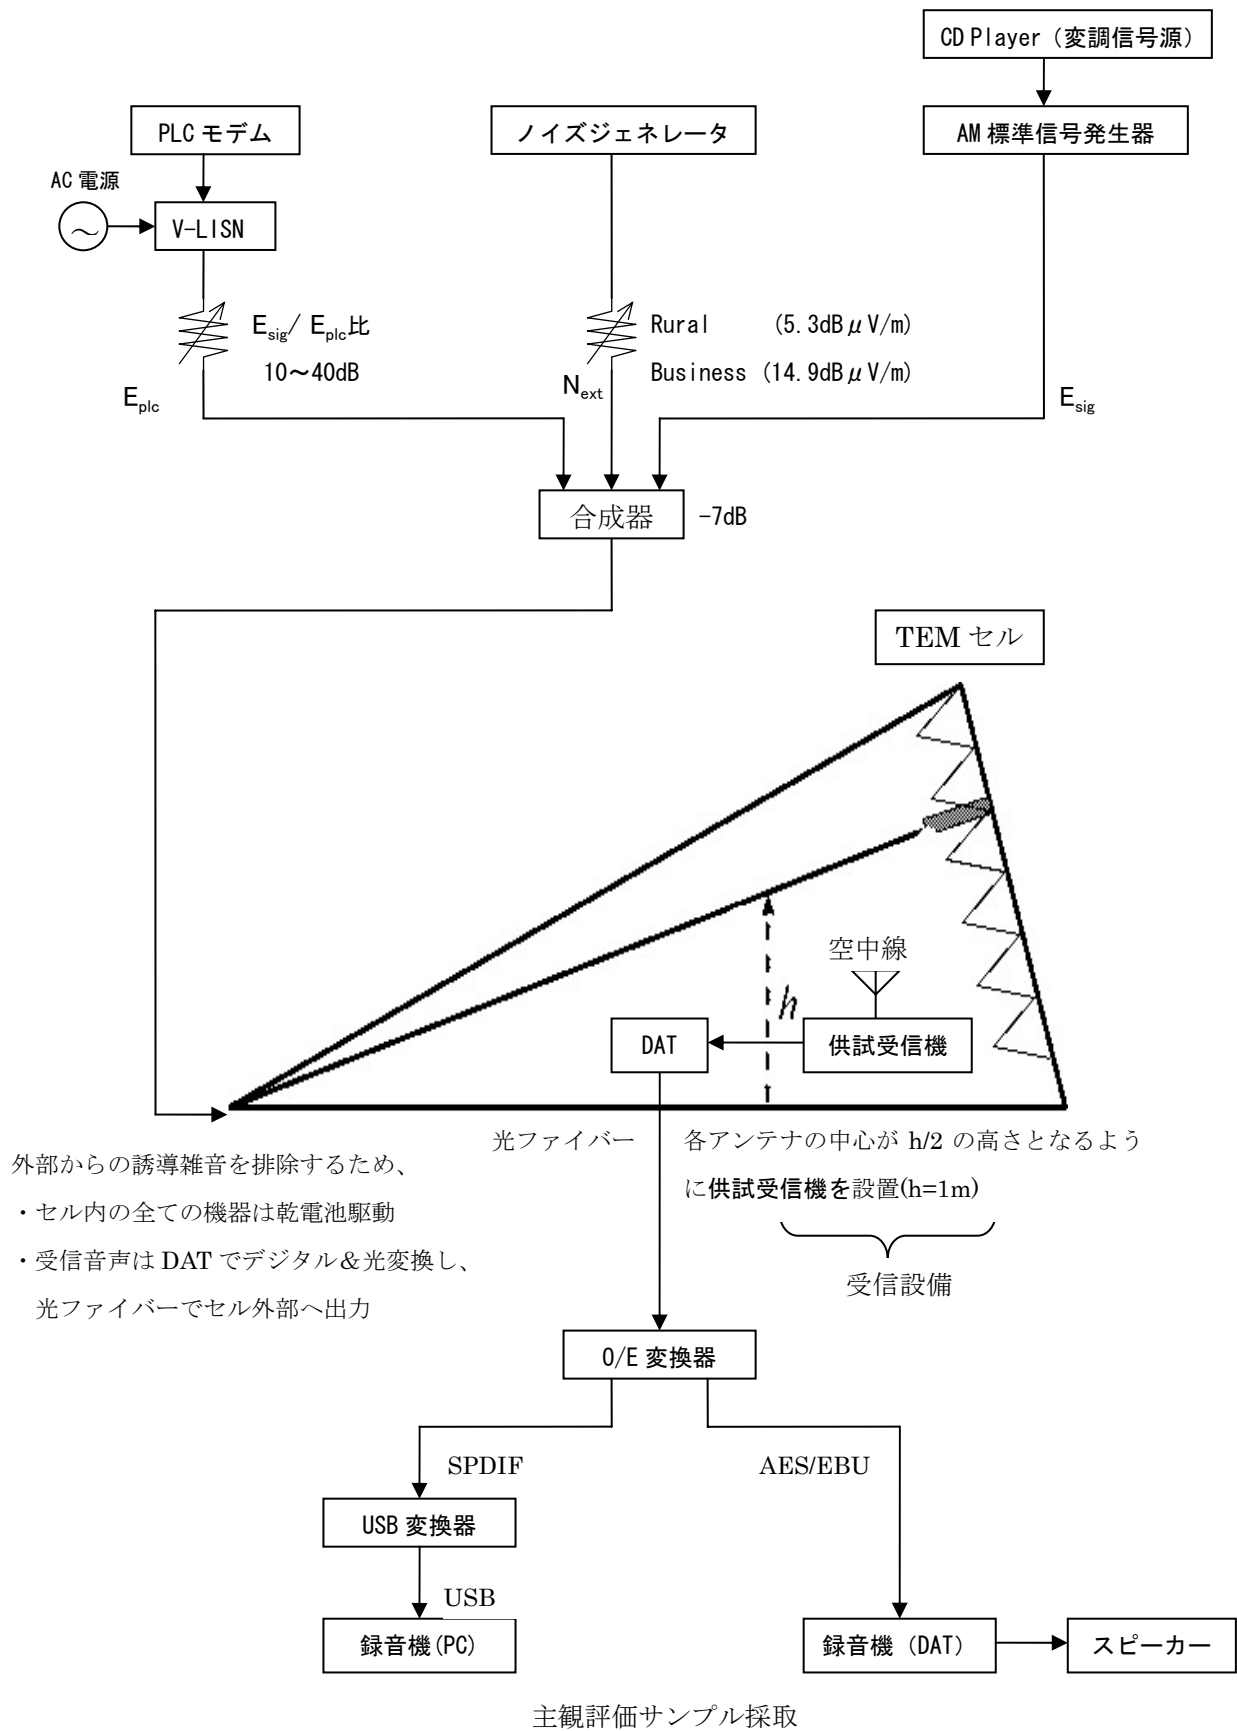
CD Player（変調信号源）

PLC モデム

ノイズジェネレータ

AM 標準信号発生器

AC 電源

V-LISN

$E_{sig}$/ $E_{plc}$比

10〜40dB

$E_{plc}$

Rural (5.3dB$\mu$V/m)

Business (14.9dB$\mu$V/m)

$N_{ext}$

$E_{sig}$

合成器

-7dB

TEM セル

空中線

$h$

DAT

供試受信機

光ファイバー

各アンテナの中心が h/2 の高さとなるように供試受信機を設置(h=1m)

受信設備

外部からの誘導雑音を排除するため、

・セル内の全ての機器は乾電池駆動

・受信音声は DAT でデジタル&光変換し、光ファイバーでセル外部へ出力

O/E 変換器

SPDIF

AES/EBU

USB 変換器

USB

録音機(PC)

録音機 (DAT)

スピーカー

主観評価サンプル採取